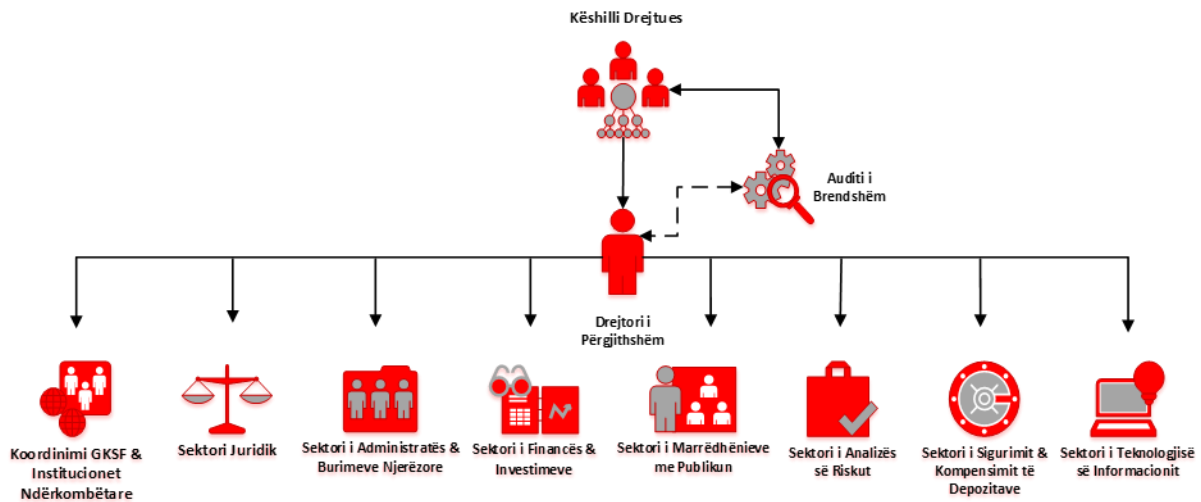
Këshilli Drejtues

Auditi i Brendshëm

Drejtori i Përgjithshëm

Koordinimi GKSF & Institucionet Ndërkombëtare

Sektori Juridik

Sektori i Administratës & Burimeve Njerëzore

Sektori i Financës & Investimeve

Sektori i Marrëdhënieve me Publikun

Sektori i Analizës së Riskut

Sektori i Sigurimit & Kompensimit të Depozitave

Sektori i Teknologjisë së Informacionit